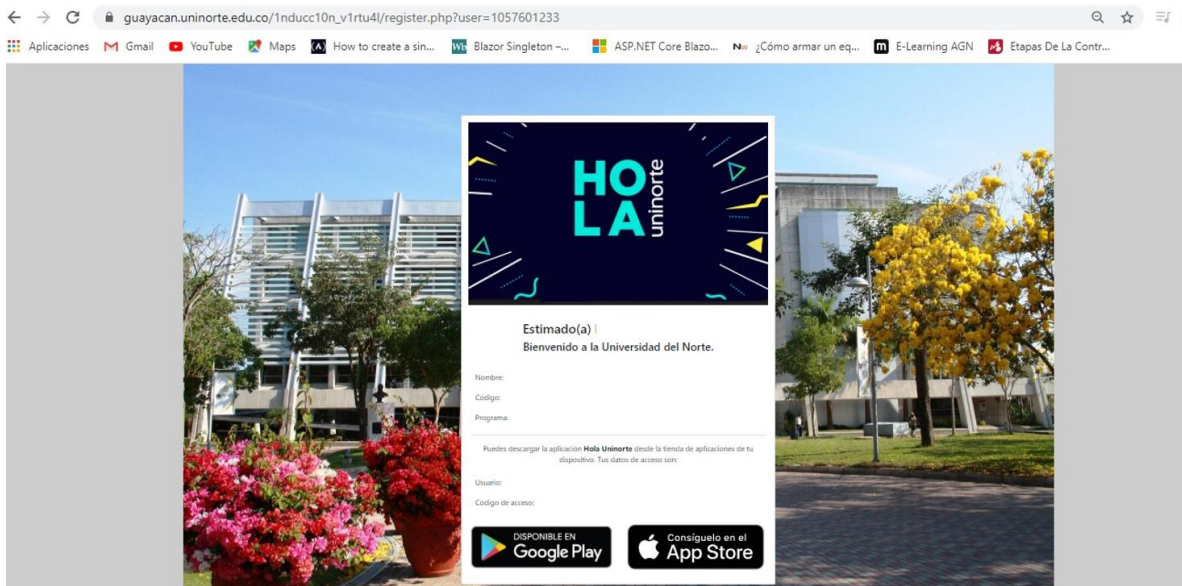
guayacan.uninorte.edu.co/1nducc10n_v1rtu4l/register.php?user=1057601233

Aplicaciones Gmail YouTube Maps How to create a sin... Blazor Singleton –... ASP.NET Core Blazo... ¿Cómo armar un eq... E-Learning AGN Etapas De La Contr...

HO LA uninorte

Estimado(a) |
Bienvenido a la Universidad del Norte.

Nombre:
Código:
Programa:

Puedes descargar la aplicación **Hola Uninorte** desde la tienda de aplicaciones de tu dispositivo. Tus datos de acceso son:

Usuario:
Código de acceso:

DISPONIBLE EN Google Play

Consíguelo en el App Store